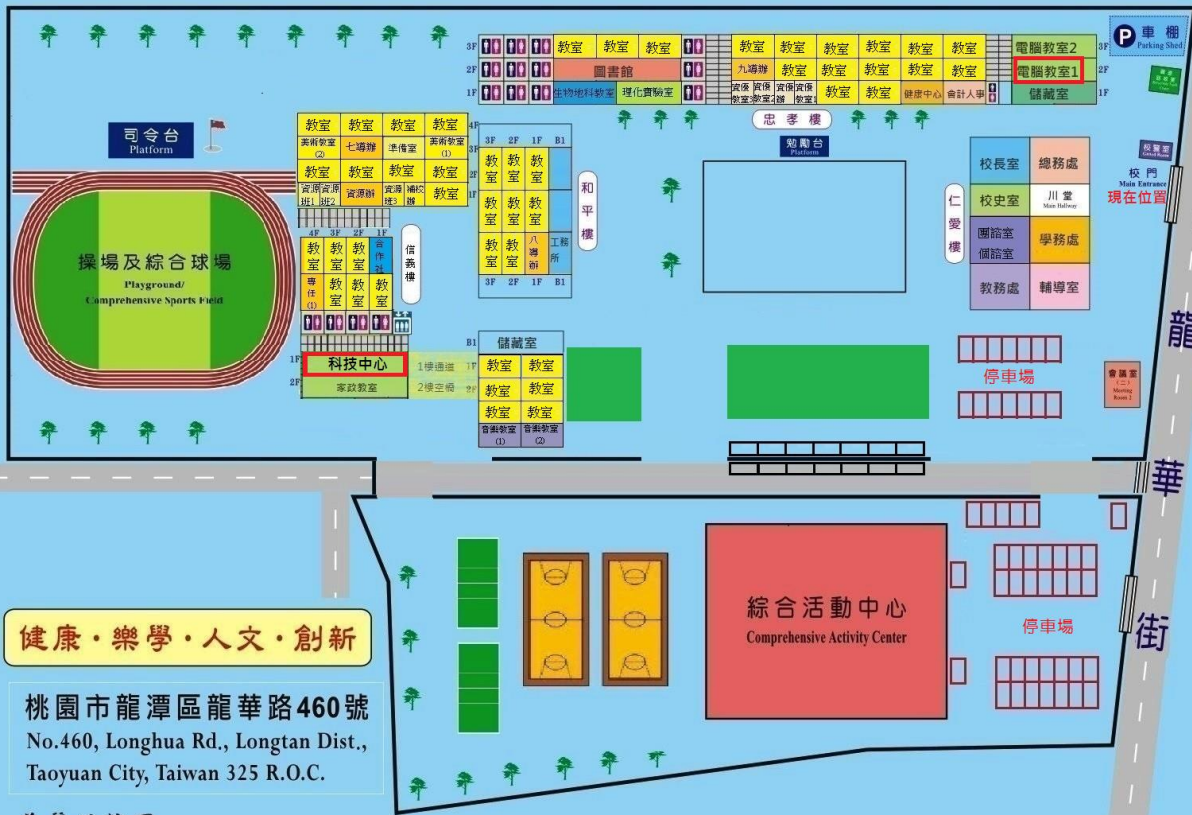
車棚
Parking Shed

3F
2F
1F

教室 教室 教室
圖書館
生物地科教室 理化實驗室

教室 教室 教室 教室 教室 教室
九導辦 教室 教室 教室 教室 教室
資優教室 資優教室 資優辦 資優教室 教室 教室 健康中心 會計人事

電腦教室2
電腦教室1
儲藏室

3F
2F
1F

忠孝樓

司令台
Platform

4F
3F
2F
1F
教室 教室 教室 教室
美術教室(2) 七導辦 準備室 美術教室(1)
教室 教室 教室 教室
資源班1 資源班2 資源辦 資源班3 補校辦 教室

3F 2F 1F B1
教室 教室 教室
教室 教室 教室
教室 教室 教室
教室 教室 八導辦 工務所
3F 2F 1F B1

和平樓

勵勵台
Platform

仁愛樓

校長室 總務處
校史室 川堂 Main Hallway
團諮室 個諮室 學務處
教務處 輔導室

校警室 Guard Room
校門 Main Entrance
現在位置

操場及綜合球場
Playground/
Comprehensive Sports Field

4F 3F 2F 1F
教室 教室 教室 合作社
教室 教室 教室 專任(1)
教室 教室 教室 教室

信義樓

1F 科技中心 1樓通道 1F
2F 家政教室 2樓空橋 2F

B1 儲藏室
教室 教室
教室 教室
教室 教室
音樂教室(1) 音樂教室(2)

停車場

會議室(二) Meeting Room 2

龍
華
街

綜合活動中心
Comprehensive Activity Center

停車場

健康・樂學・人文・創新

桃園市龍潭區龍華路460號
No.460, Longhua Rd., Longtan Dist.,
Taoyuan City, Taiwan 325 R.O.C.